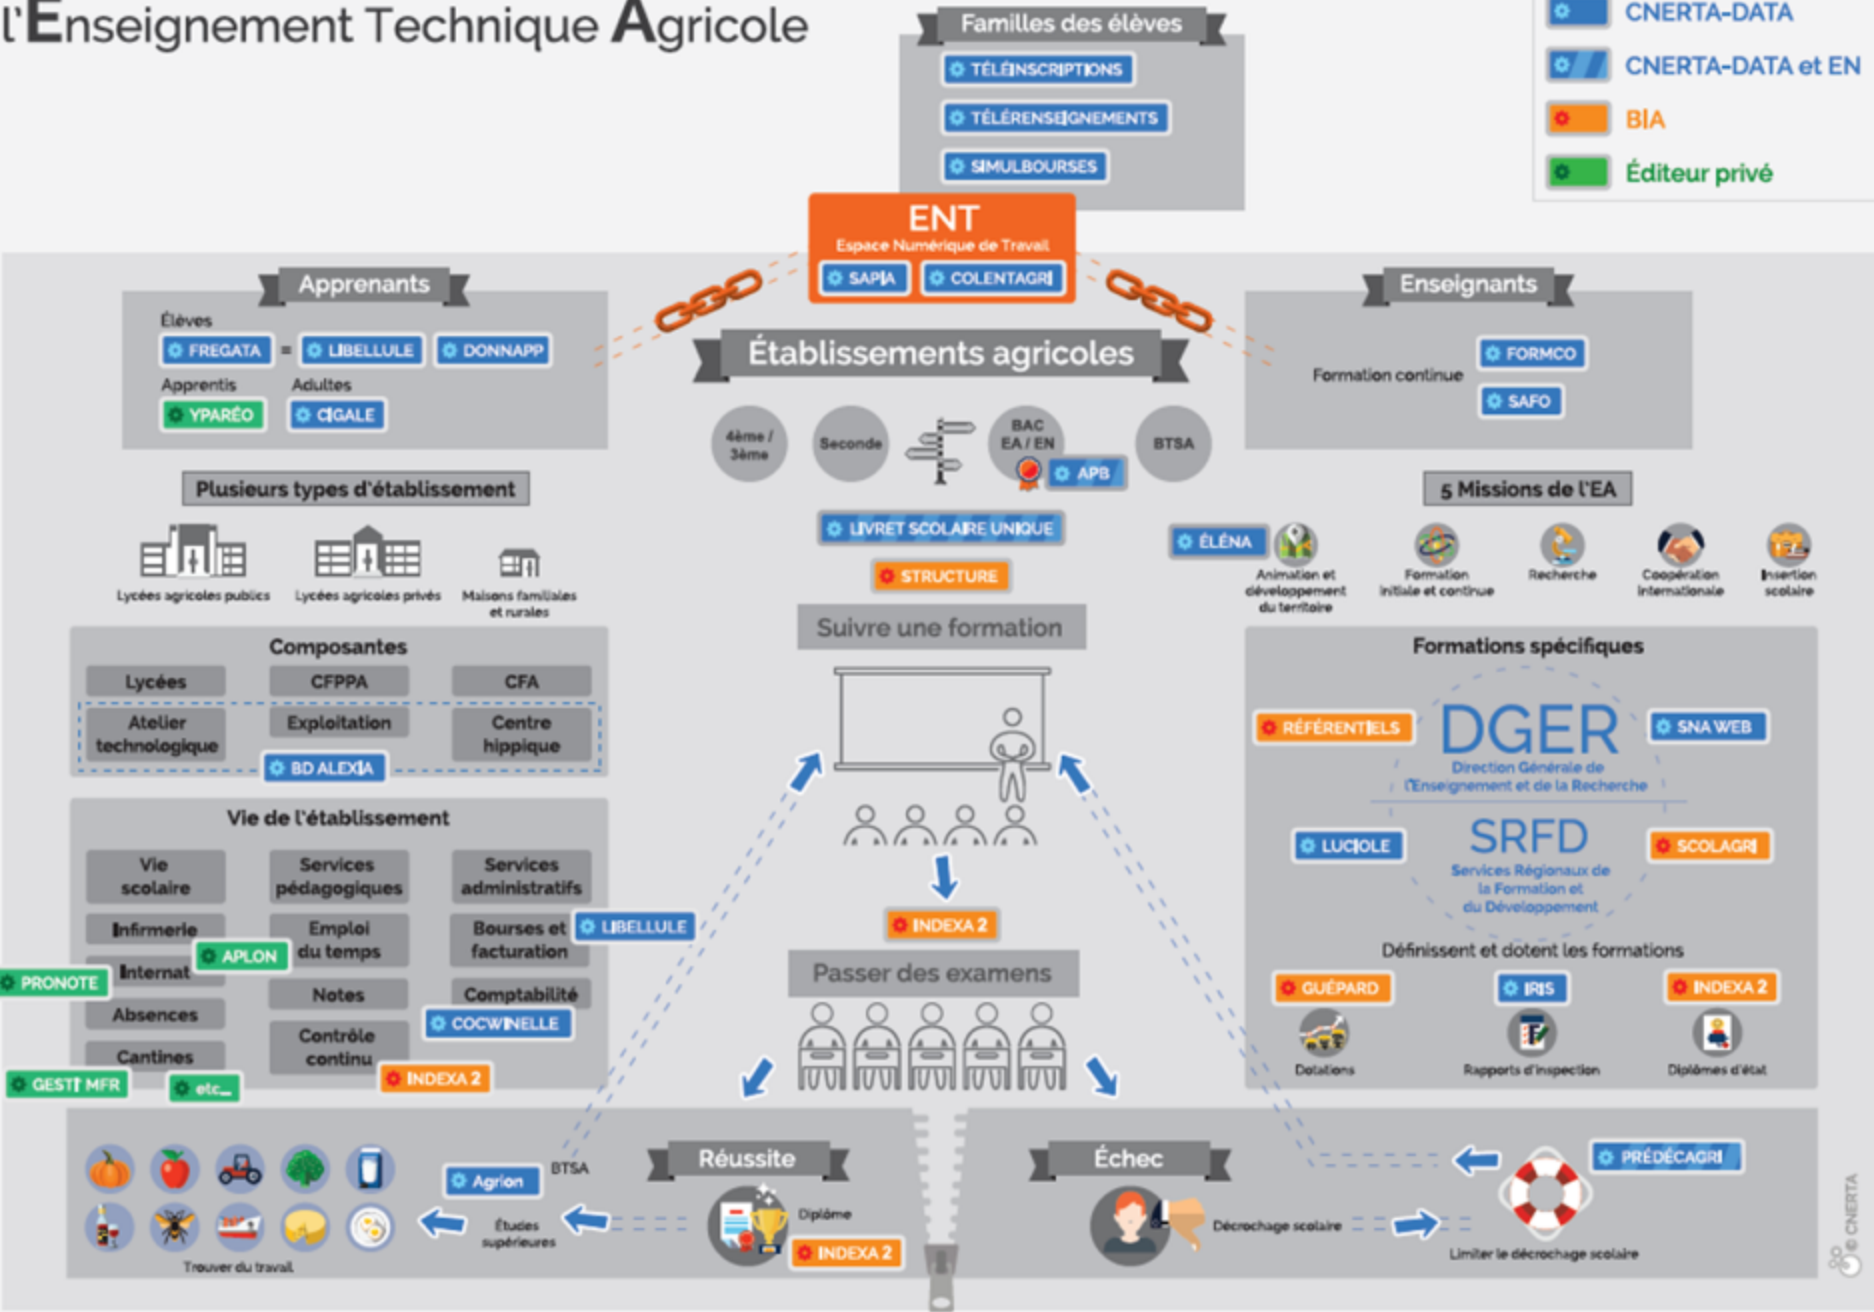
l'Enseignement Technique Agricole

CNERTA-DATA
CNERTA-DATA et EN
BIA
Éditeur privé

Familles des élèves
TÉLÉINSCRIPTIONS
TÉLÉRENSEIGNEMENTS
SIMULBOURSES

ENT
Espace Numérique de Travail
SAPIA
COLENTAGRI

Apprenants
Élèves
FREGATA = LIBELLULE DONNAPP
Apprentis
YPARÉO
Adultes
CIGALE

Établissements agricoles
4ème / 3ème
Seconde
BAC EA / EN
APB
BTSA
LIVRET SCOLAIRE UNIQUE
STRUCTURE

Enseignants
Formation continue
FORMCO
SAFO

Plusieurs types d'établissement
Lycées agricoles publics
Lycées agricoles privés
Maisons familiales et rurales

5 Missions de l'EA
ÉLÉNA
Animation et développement du territoire
Formation initiale et continue
Recherche
Coopération internationale
Insertion scolaire

Composantes
Lycées
CFPPA
CFA
Atelier technologique
Exploitation
Centre hippique
BD ALEXIA

Suivre une formation

Formations spécifiques
RÉFÉRENTIELS
DGER
Direction Générale de l'Enseignement et de la Recherche
SNA WEB
LUCIOLE
SRFD
Services Régionaux de la Formation et du Développement
SCOLAGRI
Définissent et dotent les formations
GUÉPARD
IRIS
INDEXA 2
Dotations
Rapports d'inspection
Diplômes d'état

Vie de l'établissement
Vie scolaire
Services pédagogiques
Services administratifs
Infirmerie
Emploi du temps
Bourses et facturation
LIBELLULE
APLON
PRONOTE
Internat
Notes
Comptabilité
Absences
COCWINELLE
Contrôle continu
Cantines
INDEXA 2
GESTI MFR
etc...

INDEXA 2
Passer des examens

Agrion
BTSA
Études supérieures
Trouver du travail
Réussite
Diplôme
INDEXA 2

Échec
Décrochage scolaire
PRÉDÉCAGRI
Limiter le décrochage scolaire
© CNERTA